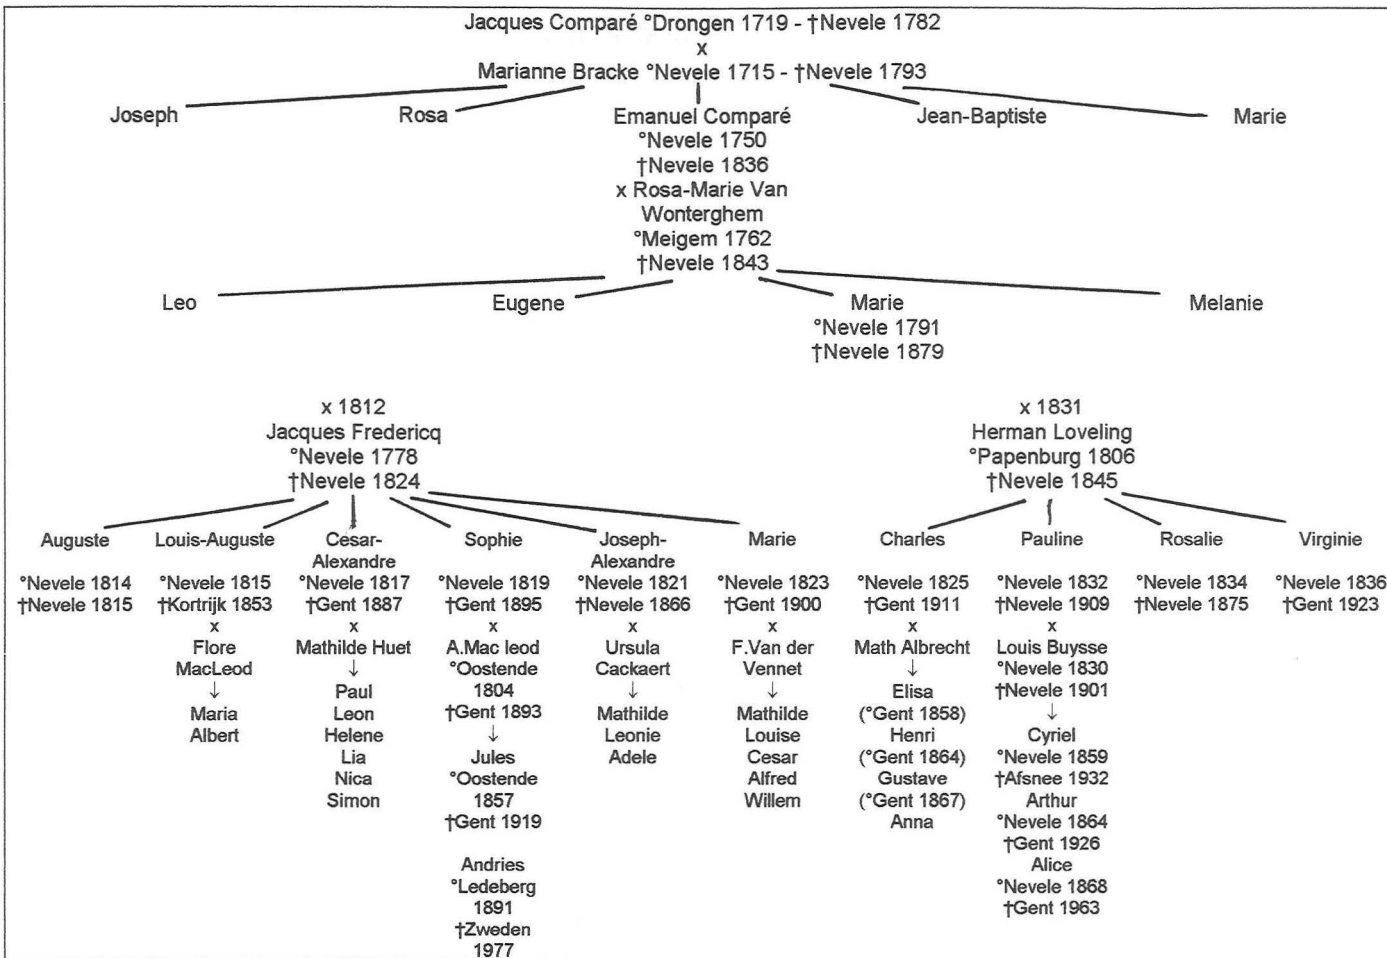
Jacques Comparé °Drongen 1719 - †Nevele 1782
x
Marianne Bracke °Nevele 1715 - †Nevele 1793

Joseph

Rosa

Emanuel Comparé
°Nevele 1750
†Nevele 1836
x Rosa-Marie Van Wonterghem
°Meigem 1762
†Nevele 1843

Jean-Baptiste

Marie

Leo

Eugene

Marie
°Nevele 1791
†Nevele 1879

Melanie

x 1812
Jacques Fredericq
°Nevele 1778
†Nevele 1824

x 1831
Herman Loveling
°Papenburg 1806
†Nevele 1845

Auguste
°Nevele 1814
†Nevele 1815

Louis-Auguste
°Nevele 1815
†Kortrijk 1853
x
Flore MacLeod
↓
Maria
Albert

Cesar-Alexandre
°Nevele 1817
†Gent 1887
x
Mathilde Huet
↓
Paul
Leon
Helene
Lia
Nica
Simon

Sophie
°Nevele 1819
†Gent 1895
x
A.Mac leod
°Oostende 1804
†Gent 1893
↓
Jules
°Oostende 1857
†Gent 1919

Andries
°Ledeberg 1891
†Zweden 1977

Joseph-Alexandre
°Nevele 1821
†Nevele 1866
x
Ursula Cackaert
↓
Mathilde
Leonie
Adele

Marie
°Nevele 1823
†Gent 1900
x
F.Van der Vennet
↓
Mathilde
Louise
Cesar
Alfred
Willem

Charles
°Nevele 1825
†Gent 1911
x
Math Albrecht
↓
Elisa
(°Gent 1858)
Henri
(°Gent 1864)
Gustave
(°Gent 1867)
Anna

Pauline
°Nevele 1832
†Nevele 1909
x
Louis Buysse
°Nevele 1830
†Nevele 1901
↓
Cyriel
°Nevele 1859
†Afsnee 1932
Arthur
°Nevele 1864
†Gent 1926
Alice
°Nevele 1868
†Gent 1963

Rosalie
°Nevele 1834
†Nevele 1875

Virginie
°Nevele 1836
†Gent 1923